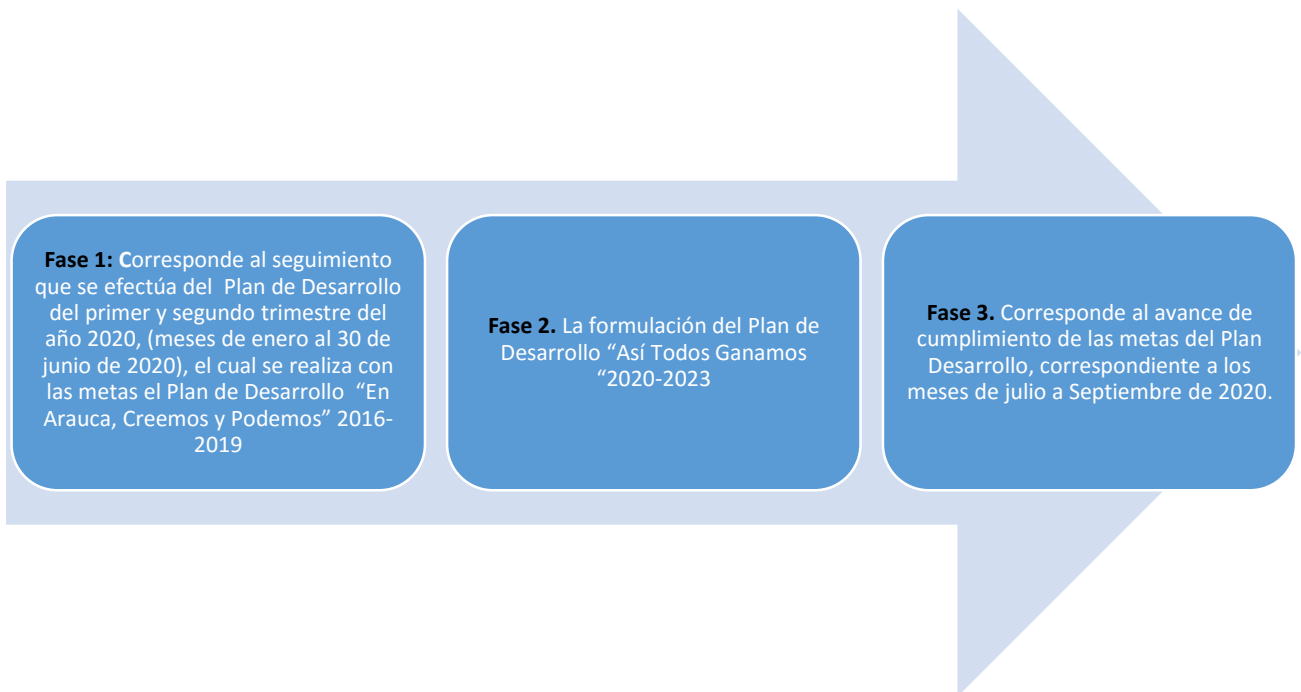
**Fase 1: C**orresponde al seguimiento que se efectúa del Plan de Desarrollo del primer y segundo trimestre del año 2020, (meses de enero al 30 de junio de 2020), el cual se realiza con las metas el Plan de Desarrollo "En Arauca, Creemos y Podemos" 2016-2019

**Fase 2.** La formulación del Plan de Desarrollo "Así Todos Ganamos "2020-2023

**Fase 3.** Corresponde al avance de cumplimiento de las metas del Plan Desarrollo, correspondiente a los meses de julio a Septiembre de 2020.